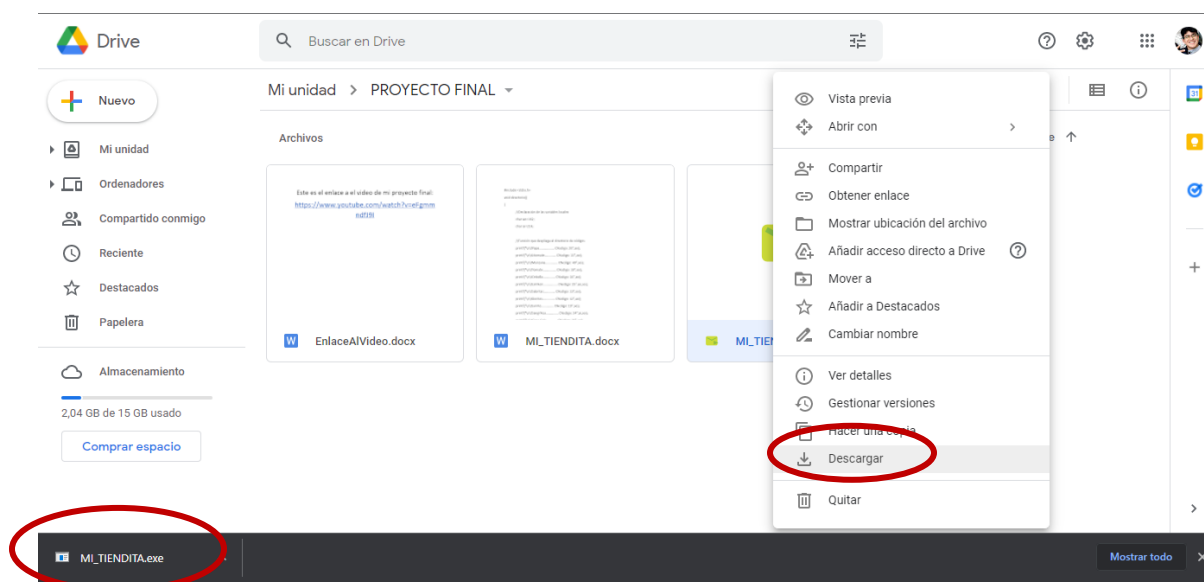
Drive

Buscar en Drive

Nuevo

Mi unidad

Ordenadores

Compartido conmigo

Reciente

Destacados

Papelera

Almacenamiento

2,04 GB de 15 GB usado

Comprar espacio

Mi unidad > PROYECTO FINAL

Archivos

Este es el enlace a el video de mi proyecto final: https://www.youtube.com/watch?v=efgmmsdf3I

EnlaceAlVideo.docx

MI_TIENDITA.docx

MI_TIEN

Vista previa

Abrir con

Compartir

Obtener enlace

Mostrar ubicación del archivo

Añadir acceso directo a Drive

Mover a

Añadir a Destacados

Cambiar nombre

Ver detalles

Gestionar versiones

Hacer una copia

Descargar

Quitar

MI_TIENDITA.exe

Mostrar todo